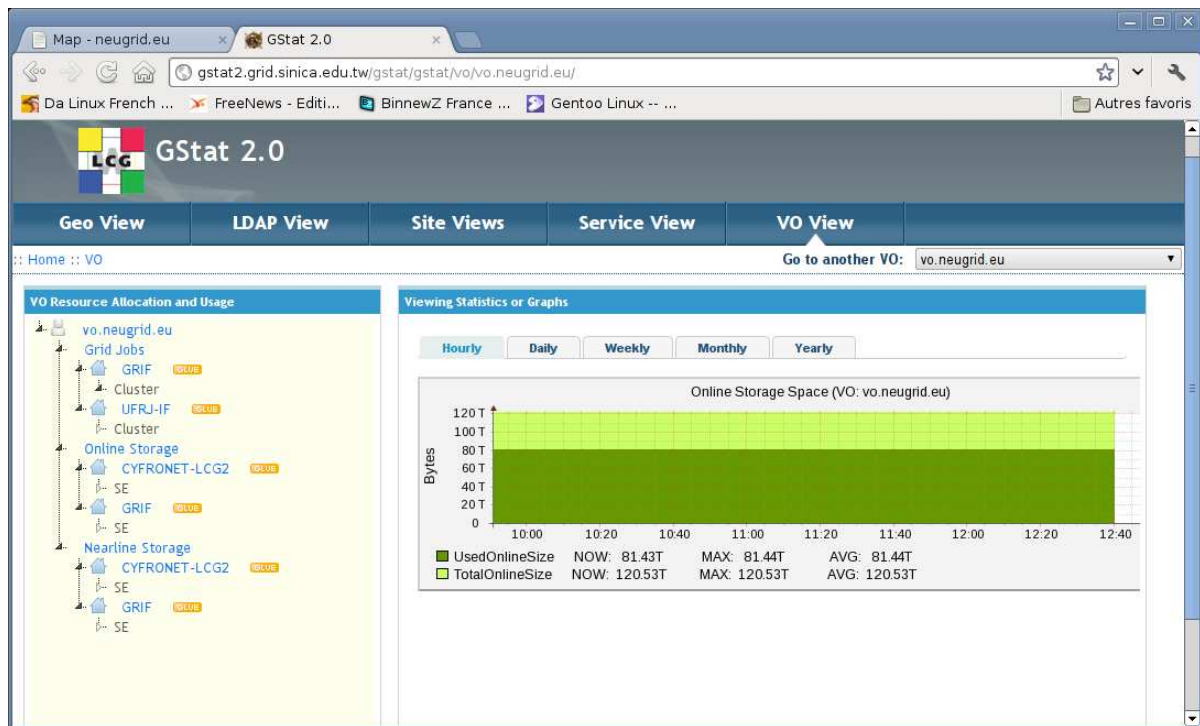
Map - neugrid.eu
GStat 2.0

gstat2.grid.sinica.edu.tw/gstat/gstat/vo/vo.neugrid.eu/

Da Linux French ... FreeNews - Editi... BinnewZ France ... Gentoo Linux -- ...
Autres favoris

LCG GStat 2.0

Geo View | LDAP View | Site Views | Service View | VO View

:: Home :: VO
Go to another VO: vo.neugrid.eu

VO Resource Allocation and Usage

vo.neugrid.eu
Grid Jobs
GRIF GLUE
Cluster
UFRJ-IF GLUE
Cluster
Online Storage
CYFRONET-LCG2 GLUE
SE
GRIF GLUE
SE
Nearline Storage
CYFRONET-LCG2 GLUE
SE
GRIF GLUE
SE

Viewing Statistics or Graphs

Hourly | Daily | Weekly | Monthly | Yearly

Online Storage Space (VO: vo.neugrid.eu)

Bytes
120 T
100 T
80 T
60 T
40 T
20 T
0
10:00 10:20 10:40 11:00 11:20 11:40 12:00 12:20 12:40

UsedOnlineSize NOW: 81.43T MAX: 81.44T AVG: 81.44T
TotalOnlineSize NOW: 120.53T MAX: 120.53T AVG: 120.53T